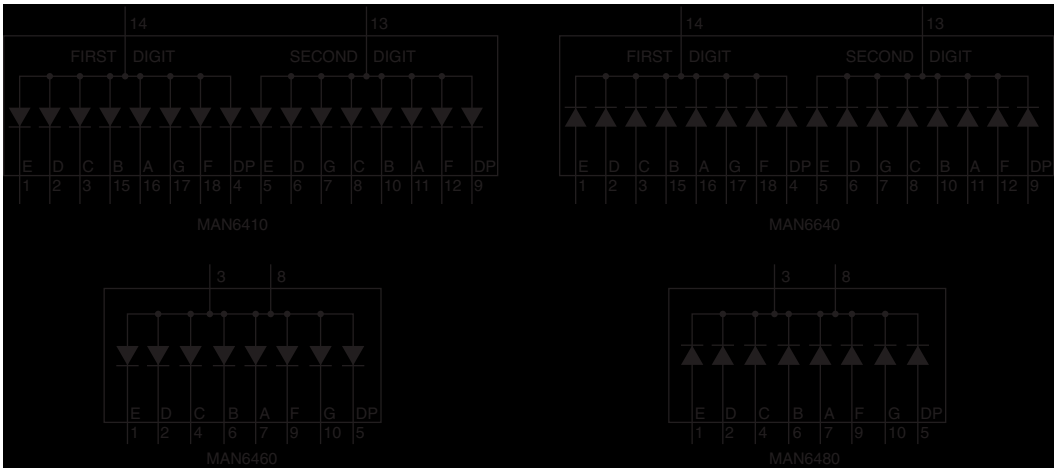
14
13
FIRST DIGIT
SECOND DIGIT
E D C B A G F DP E D G C B A F DP
1 2 3 15 16 17 18 4 5 6 7 8 10 11 12 9
MAN6410

14
13
FIRST DIGIT
SECOND DIGIT
E D C B A G F DP E D G C B A F DP
1 2 3 15 16 17 18 4 5 6 7 8 10 11 12 9
MAN6640

3
8
E D C B A F G DP
1 2 4 6 7 9 10 5
MAN6460

3
8
E D C B A F G DP
1 2 4 6 7 9 10 5
MAN6480